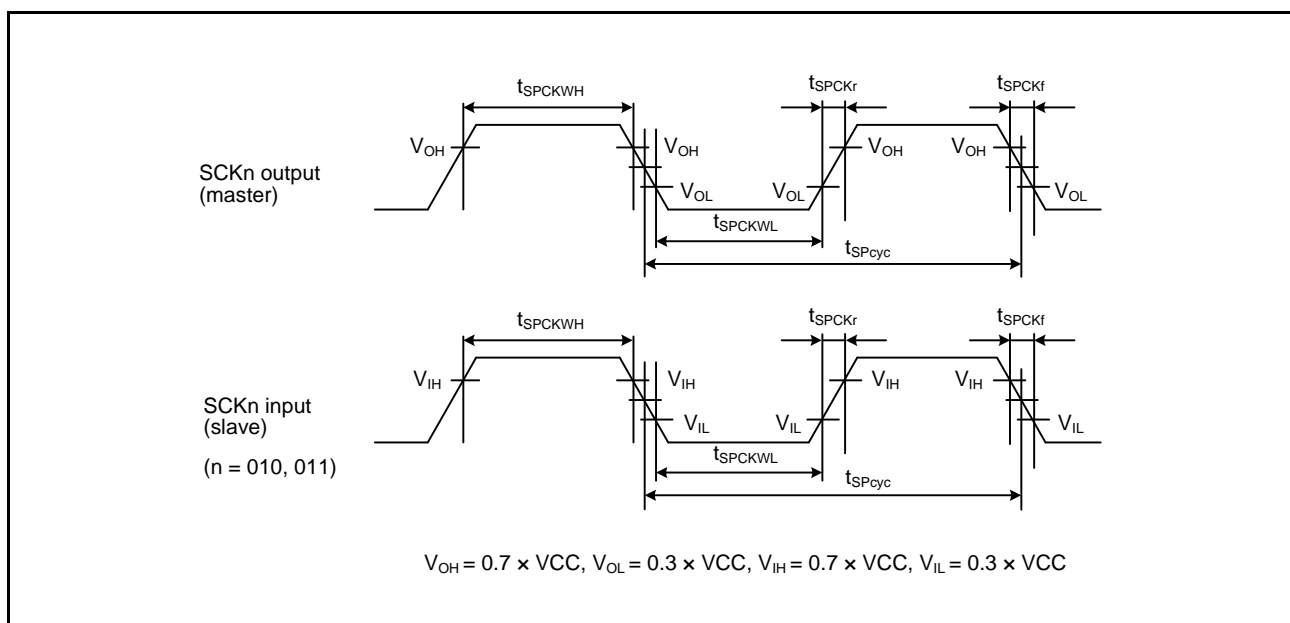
$t_{SPCKWH}$

$t_{SPCKr}$

$t_{SPCKf}$

$V_{OH}$

$V_{OH}$

$V_{OH}$

$V_{OH}$

SCKn output (master)

$V_{OL}$

$V_{OL}$

$V_{OL}$

$t_{SPCKWL}$

$t_{SPcyc}$

$t_{SPCKWH}$

$t_{SPCKr}$

$t_{SPCKf}$

$V_{IH}$

$V_{IH}$

$V_{IH}$

$V_{IH}$

SCKn input (slave)

$V_{IL}$

$V_{IL}$

$V_{IL}$

(n = 010, 011)

$t_{SPCKWL}$

$t_{SPcyc}$

$V_{OH}$ = 0.7 × VCC, $V_{OL}$ = 0.3 × VCC, $V_{IH}$ = 0.7 × VCC, $V_{IL}$ = 0.3 × VCC